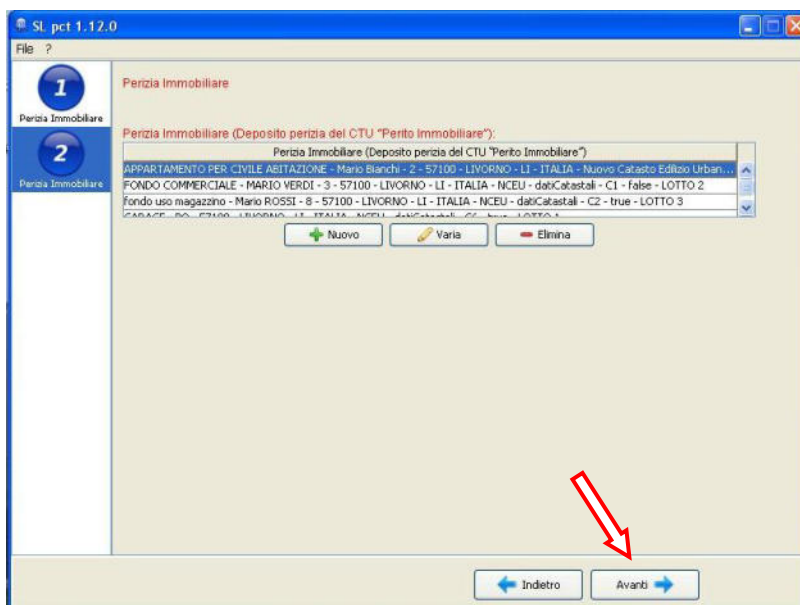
SL pct 1.12.0

File ?

1
Perizia Immobiliare

2
Perizia Immobiliare

Perizia Immobiliare

Perizia Immobiliare (Deposito perizia del CTU "Perito Immobiliare"):

| Perizia Immobiliare (Deposito perizia del CTU "Perito Immobiliare") |
|---|
| APPARTAMENTO PER CIVILE ABITAZIONE - Mario Bianchi - 2 - 57100 - LIVORNO - LI - ITALIA - Nuovo Catasto Edilizio Urban... |
| FONDO COMMERCIALE - MARIO VERDI - 3 - 57100 - LIVORNO - LI - ITALIA - NCEU - datiCatastali - C1 - false - LOTTO 2 |
| fondo uso magazzino - Mario ROSSI - 8 - 57100 - LIVORNO - LI - ITALIA - NCEU - datiCatastali - C2 - true - LOTTO 3 |
| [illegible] |

Nuovo Varia Elimina

Indietro Avanti